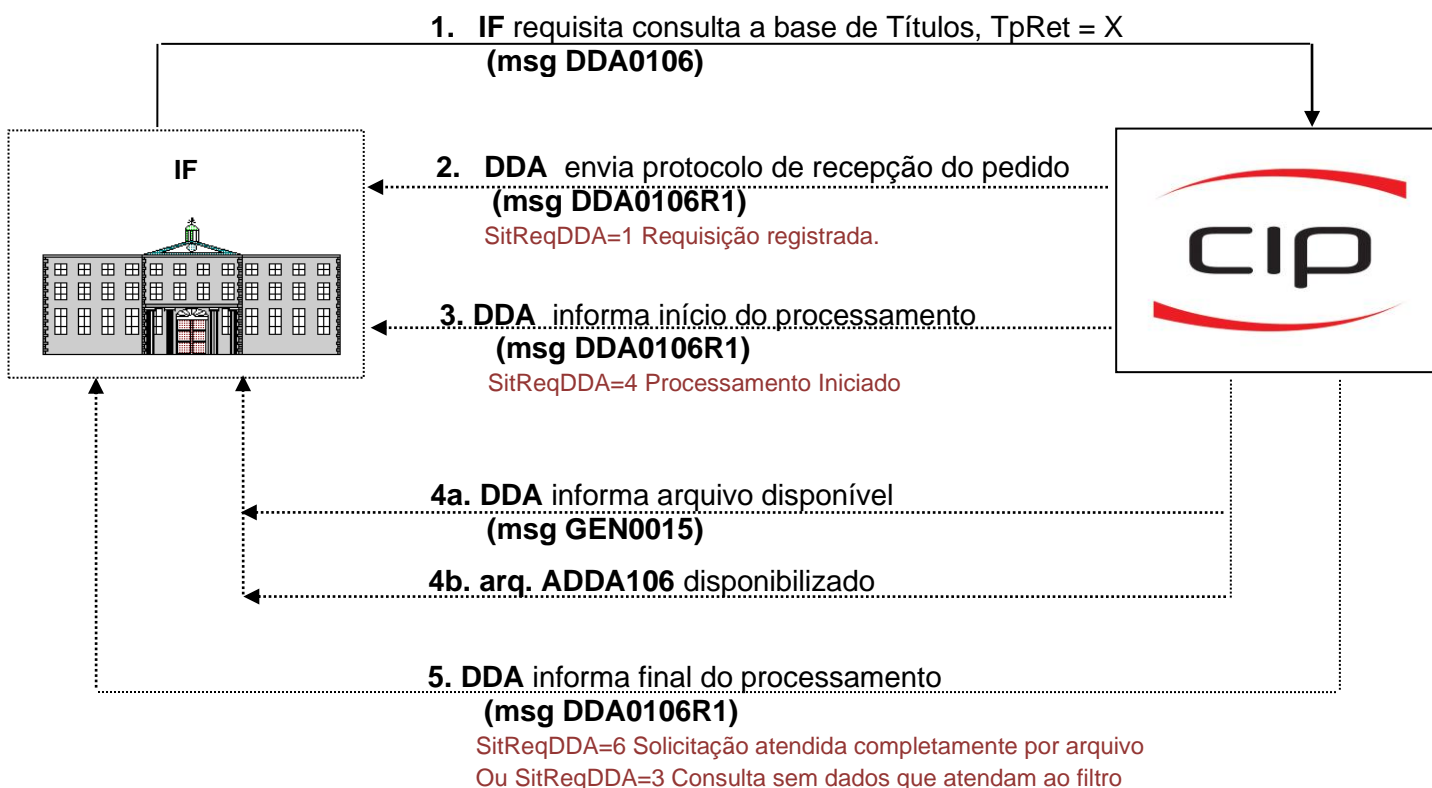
1. **IF** requisita consulta a base de Títulos, TpRet = X
**(msg DDA0106)**

IF

2. **DDA** envia protocolo de recepção do pedido
**(msg DDA0106R1)**
SitReqDDA=1 Requisição registrada.

CIP

3. **DDA** informa início do processamento
**(msg DDA0106R1)**
SitReqDDA=4 Processamento Iniciado

4a. **DDA** informa arquivo disponível
**(msg GEN0015)**

4b. **arq. ADDA106** disponibilizado

5. **DDA** informa final do processamento
**(msg DDA0106R1)**
SitReqDDA=6 Solicitação atendida completamente por arquivo
Ou SitReqDDA=3 Consulta sem dados que atendam ao filtro